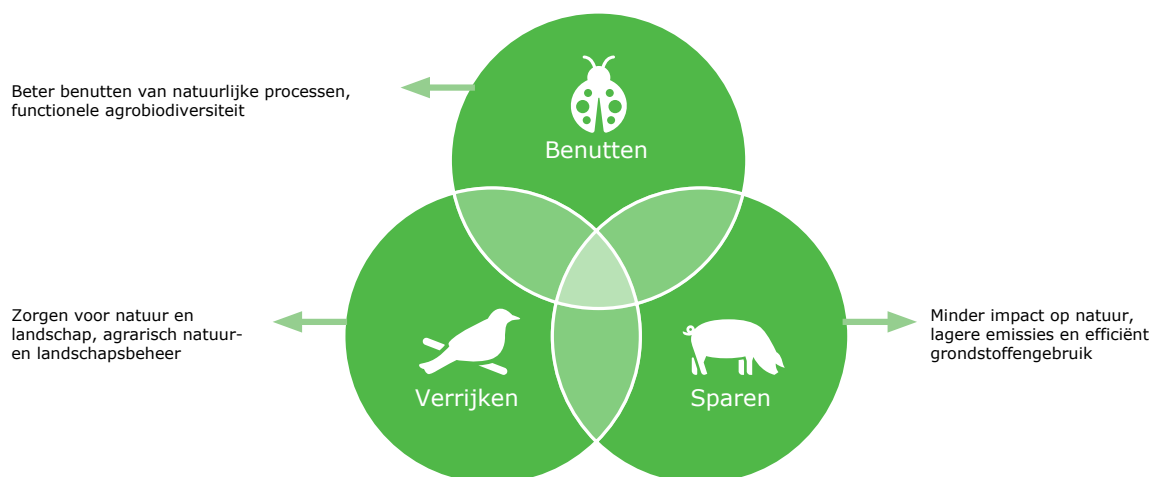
Beter benutten van natuurlijke processen, functionele agrobiodiversiteit

Benutten

Zorgen voor natuur en landschap, agrarisch natuur- en landschapsbeheer

Verrijken

Sparen

Minder impact op natuur, lagere emissies en efficiënt grondstoffengebruik